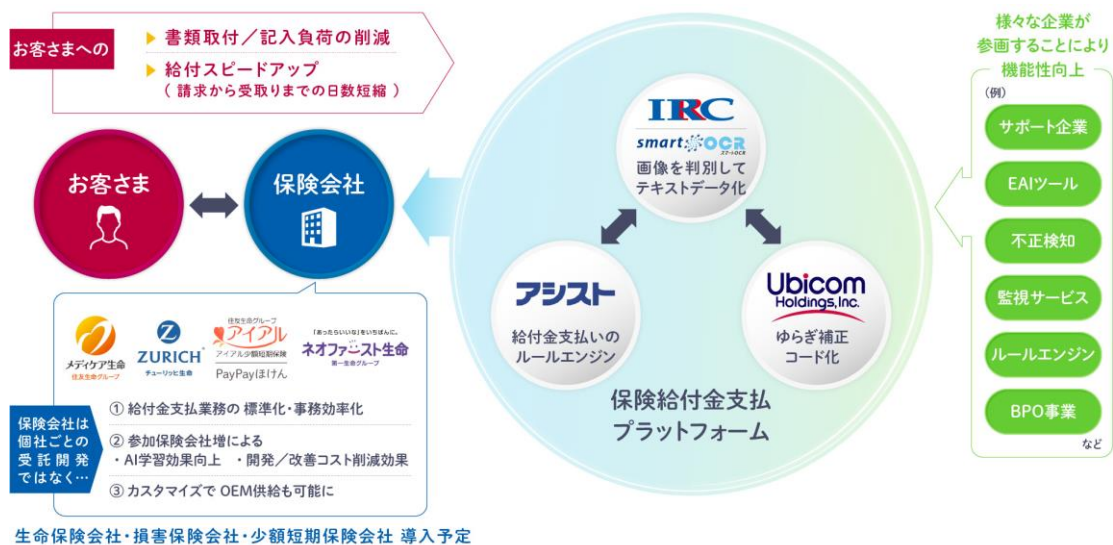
お客さまへの

▶ 書類取付／記入負荷の削減

▶ 給付スピードアップ
（ 請求から受取りまでの日数短縮 ）

お客さま

保険会社

メディケア生命
住友生命グループ

ZURICH
チューリッヒ生命

住友生命グループ
アイアル
アイアル少額短期保険
PayPayほけん

「あったらいいな」をいちばんに。
ネオファースト生命
第一生命グループ

保険会社は個社ごとの受託開発ではなく…

① 給付金支払業務の 標準化・事務効率化

② 参加保険会社増による
・AI学習効果向上　・開発／改善コスト削減効果

③ カスタマイズで OEM供給も可能に

生命保険会社・損害保険会社・少額短期保険会社 導入予定

IRC
smart OCR スマートOCR
画像を判別して
テキストデータ化

アシスト
給付金支払いの
ルールエンジン

Ubicom Holdings, Inc.
ゆらぎ補正
コード化

保険給付金支払
プラットフォーム

様々な企業が
参画することにより
機能性向上

（例）

サポート企業

EAIツール

不正検知

監視サービス

ルールエンジン

BPO事業

など